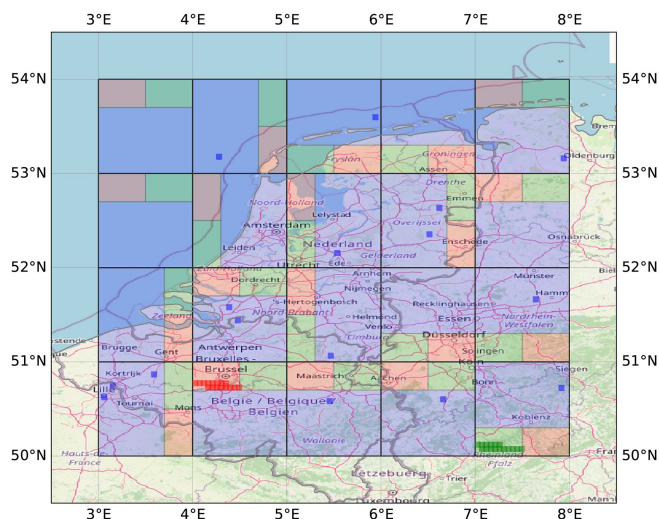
3°E 4°E 5°E 6°E 7°E 8°E

54°N 53°N 52°N 51°N 50°N

54°N 53°N 52°N 51°N 50°N

Bremen
Oldenburg
Fryslân
Groningen
Assen
Drenthe
Emmen
Noord-Holland
Lelystad
Amsterdam
Overijssel
Leiden
Nederland
Enschede
Osnabrück
Gelderland
Zuid-Holland
Utrecht
Ede
Arnhem
Münster
Dordrecht
Nijmegen
Hamm
Zeeland
's-Hertogenbosch
Noord-Brabant
Recklinghausen
Helmond
Essen
Venlo
Nordrhein-Westfalen
Limburg
Düsseldorf
Brugge
Gent
Antwerpen
Bruxelles - Brussel
Solingen
Kortrijk
Lille
Tournai
Mons
Maastricht
Aachen
Bonn
Siegen
België / Belgique / Belgien
Wallonie
Koblenz
Hauts-de-France
Rheinland-Pfalz
Letzebuerg
Trier
Luxembourg